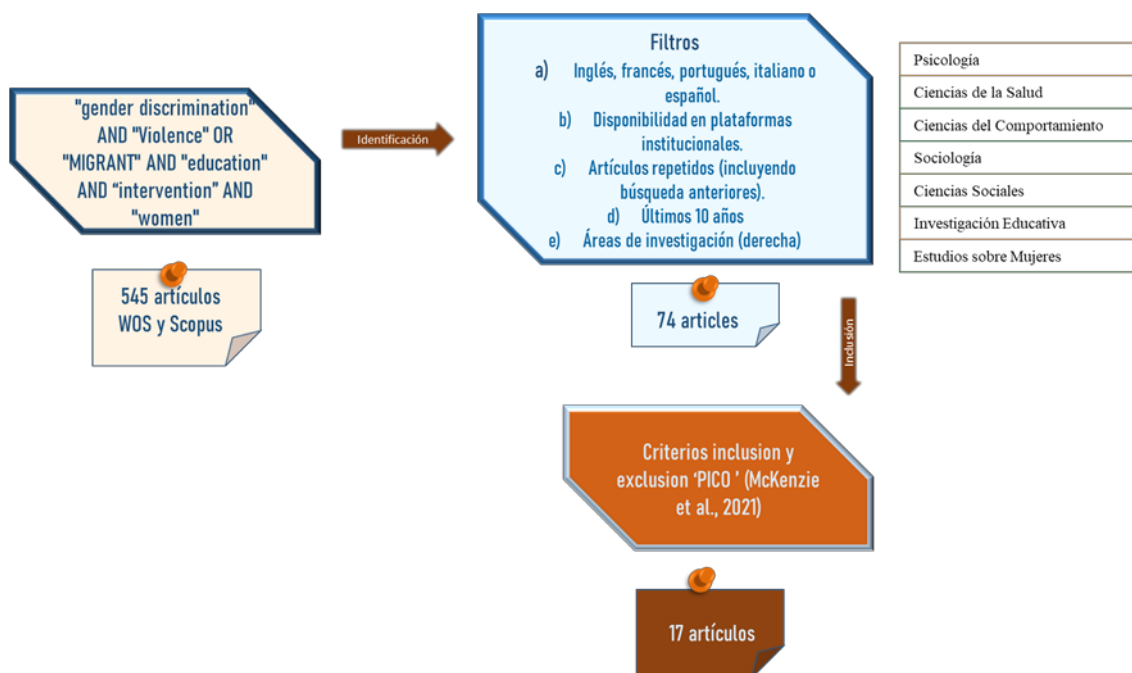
"gender discrimination" AND "Violence" OR "MIGRANT" AND "education" AND "intervention" AND "women"

545 artículos WOS y Scopus

Identificación

Filtros
a) Inglés, francés, portugués, italiano o español.
b) Disponibilidad en plataformas institucionales.
c) Artículos repetidos (incluyendo búsqueda anteriores).
d) Últimos 10 años
e) Áreas de investigación (derecha)

| Psicología |
|---|
| Ciencias de la Salud |
| Ciencias del Comportamiento |
| Sociología |
| Ciencias Sociales |
| Investigación Educativa |
| Estudios sobre Mujeres |

74 articles

Inclusión

Criterios inclusion y exclusion 'PICO ' (McKenzie et al., 2021)

17 artículos